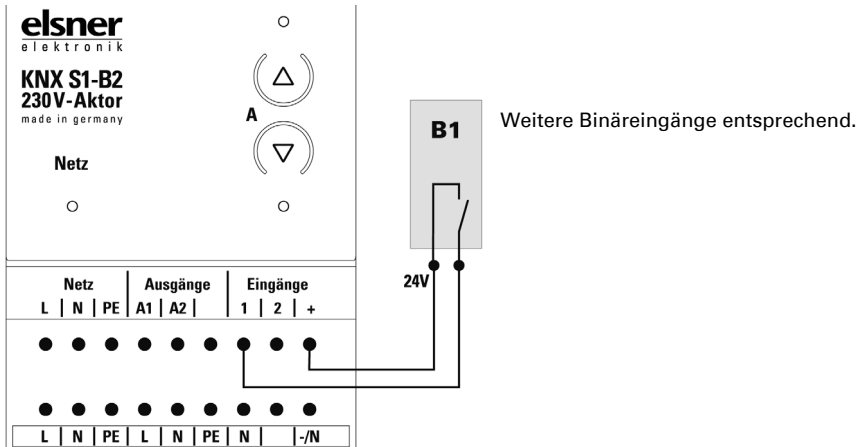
elsner
elektronik

KNX S1-B2
230V-Aktor
made in germany

Netz

A

B1

Weitere Binäreingänge entsprechend.

24V

Netz | Ausgänge | Eingänge
L | N | PE | A1 | A2 | | 1 | 2 | +

L | N | PE | L | N | PE | N | | -/N